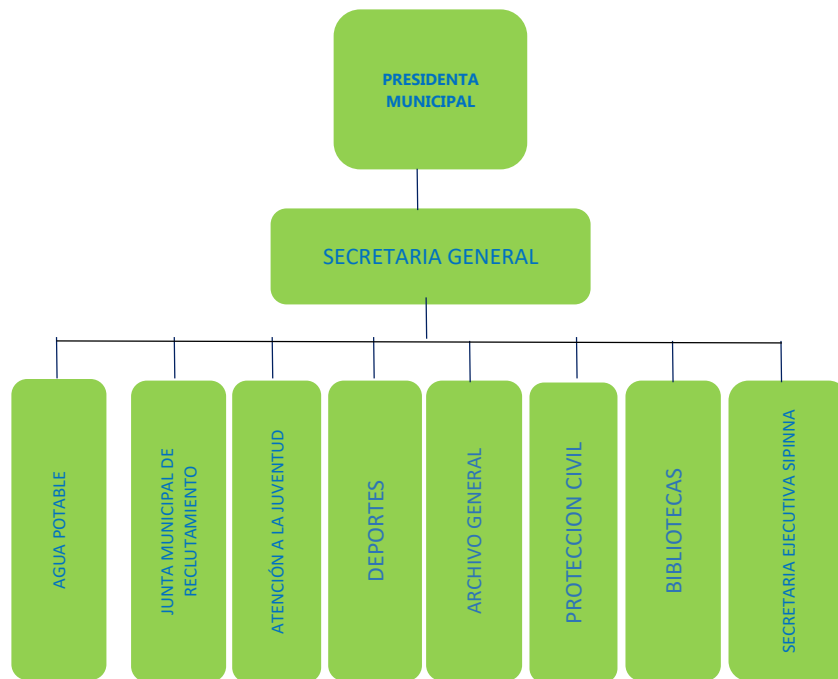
PRESIDENTA MUNICIPAL

SECRETARIA GENERAL

AGUA POTABLE

JUNTA MUNICIPAL DE RECLUTAMIENTO

ATENCIÓN A LA JUVENTUD

DEPORTES

ARCHIVO GENERAL

PROTECCION CIVIL

BIBLIOTECAS

SECRETARIA EJECUTIVA SIPINNA